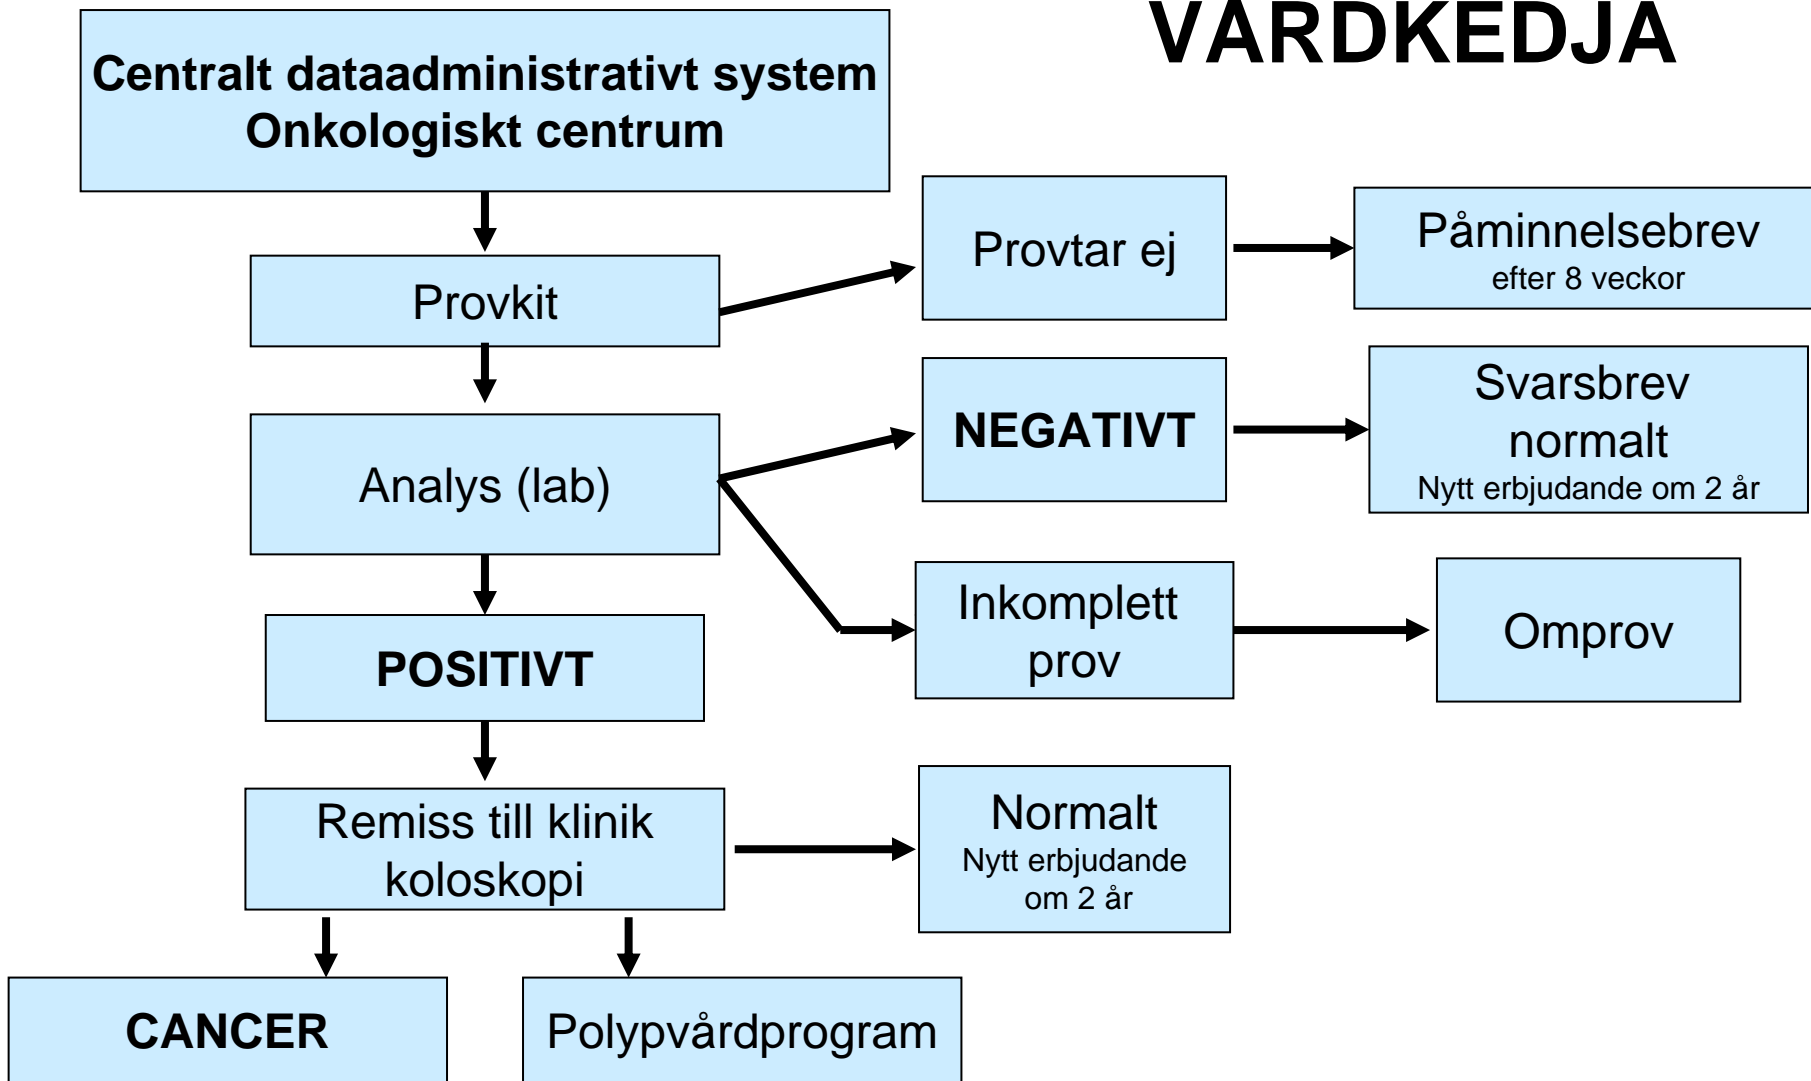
VÅRDKEDJA

Centralt dataadministrativt system
Onkologiskt centrum

Provkit

Provtar ej

Påminnelsebrev
efter 8 veckor

Analys (lab)

NEGATIVT

Svarsbrev
normalt
Nytt erbjudande om 2 år

Inkomplett
prov

Omprov

POSITIVT

Remiss till klinik
koloskopi

Normalt
Nytt erbjudande
om 2 år

CANCER

Polypvårdprogram